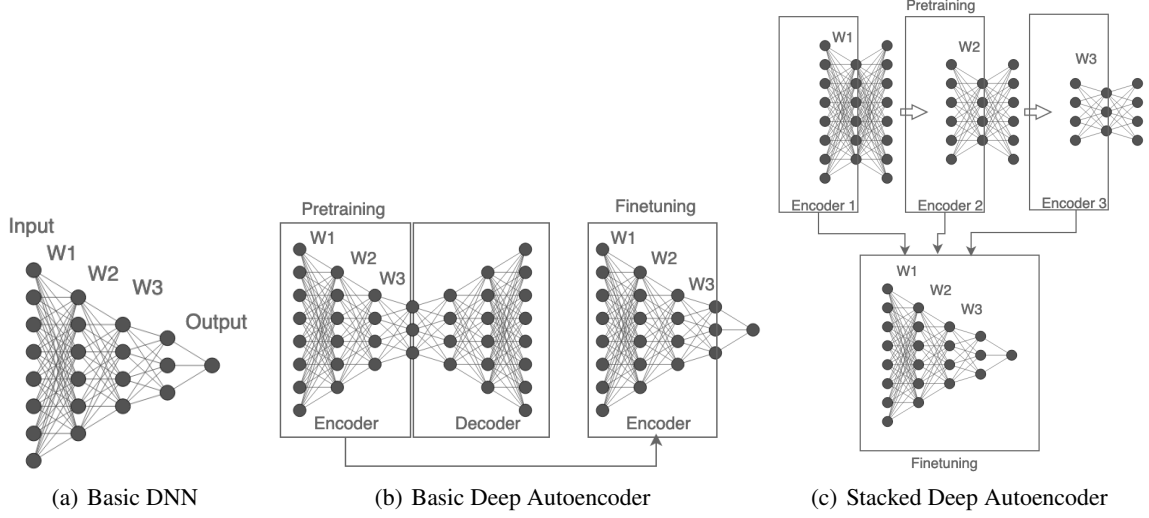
Input
W1
W2
W3
Output

Pretraining
W1
W2
W3
Encoder
Decoder

Finetuning
W1
W2
W3
Encoder

Pretraining
W1
W2
W3
Encoder 1
Encoder 2
Encoder 3

W1
W2
W3
Finetuning

(a) Basic DNN
(b) Basic Deep Autoencoder
(c) Stacked Deep Autoencoder